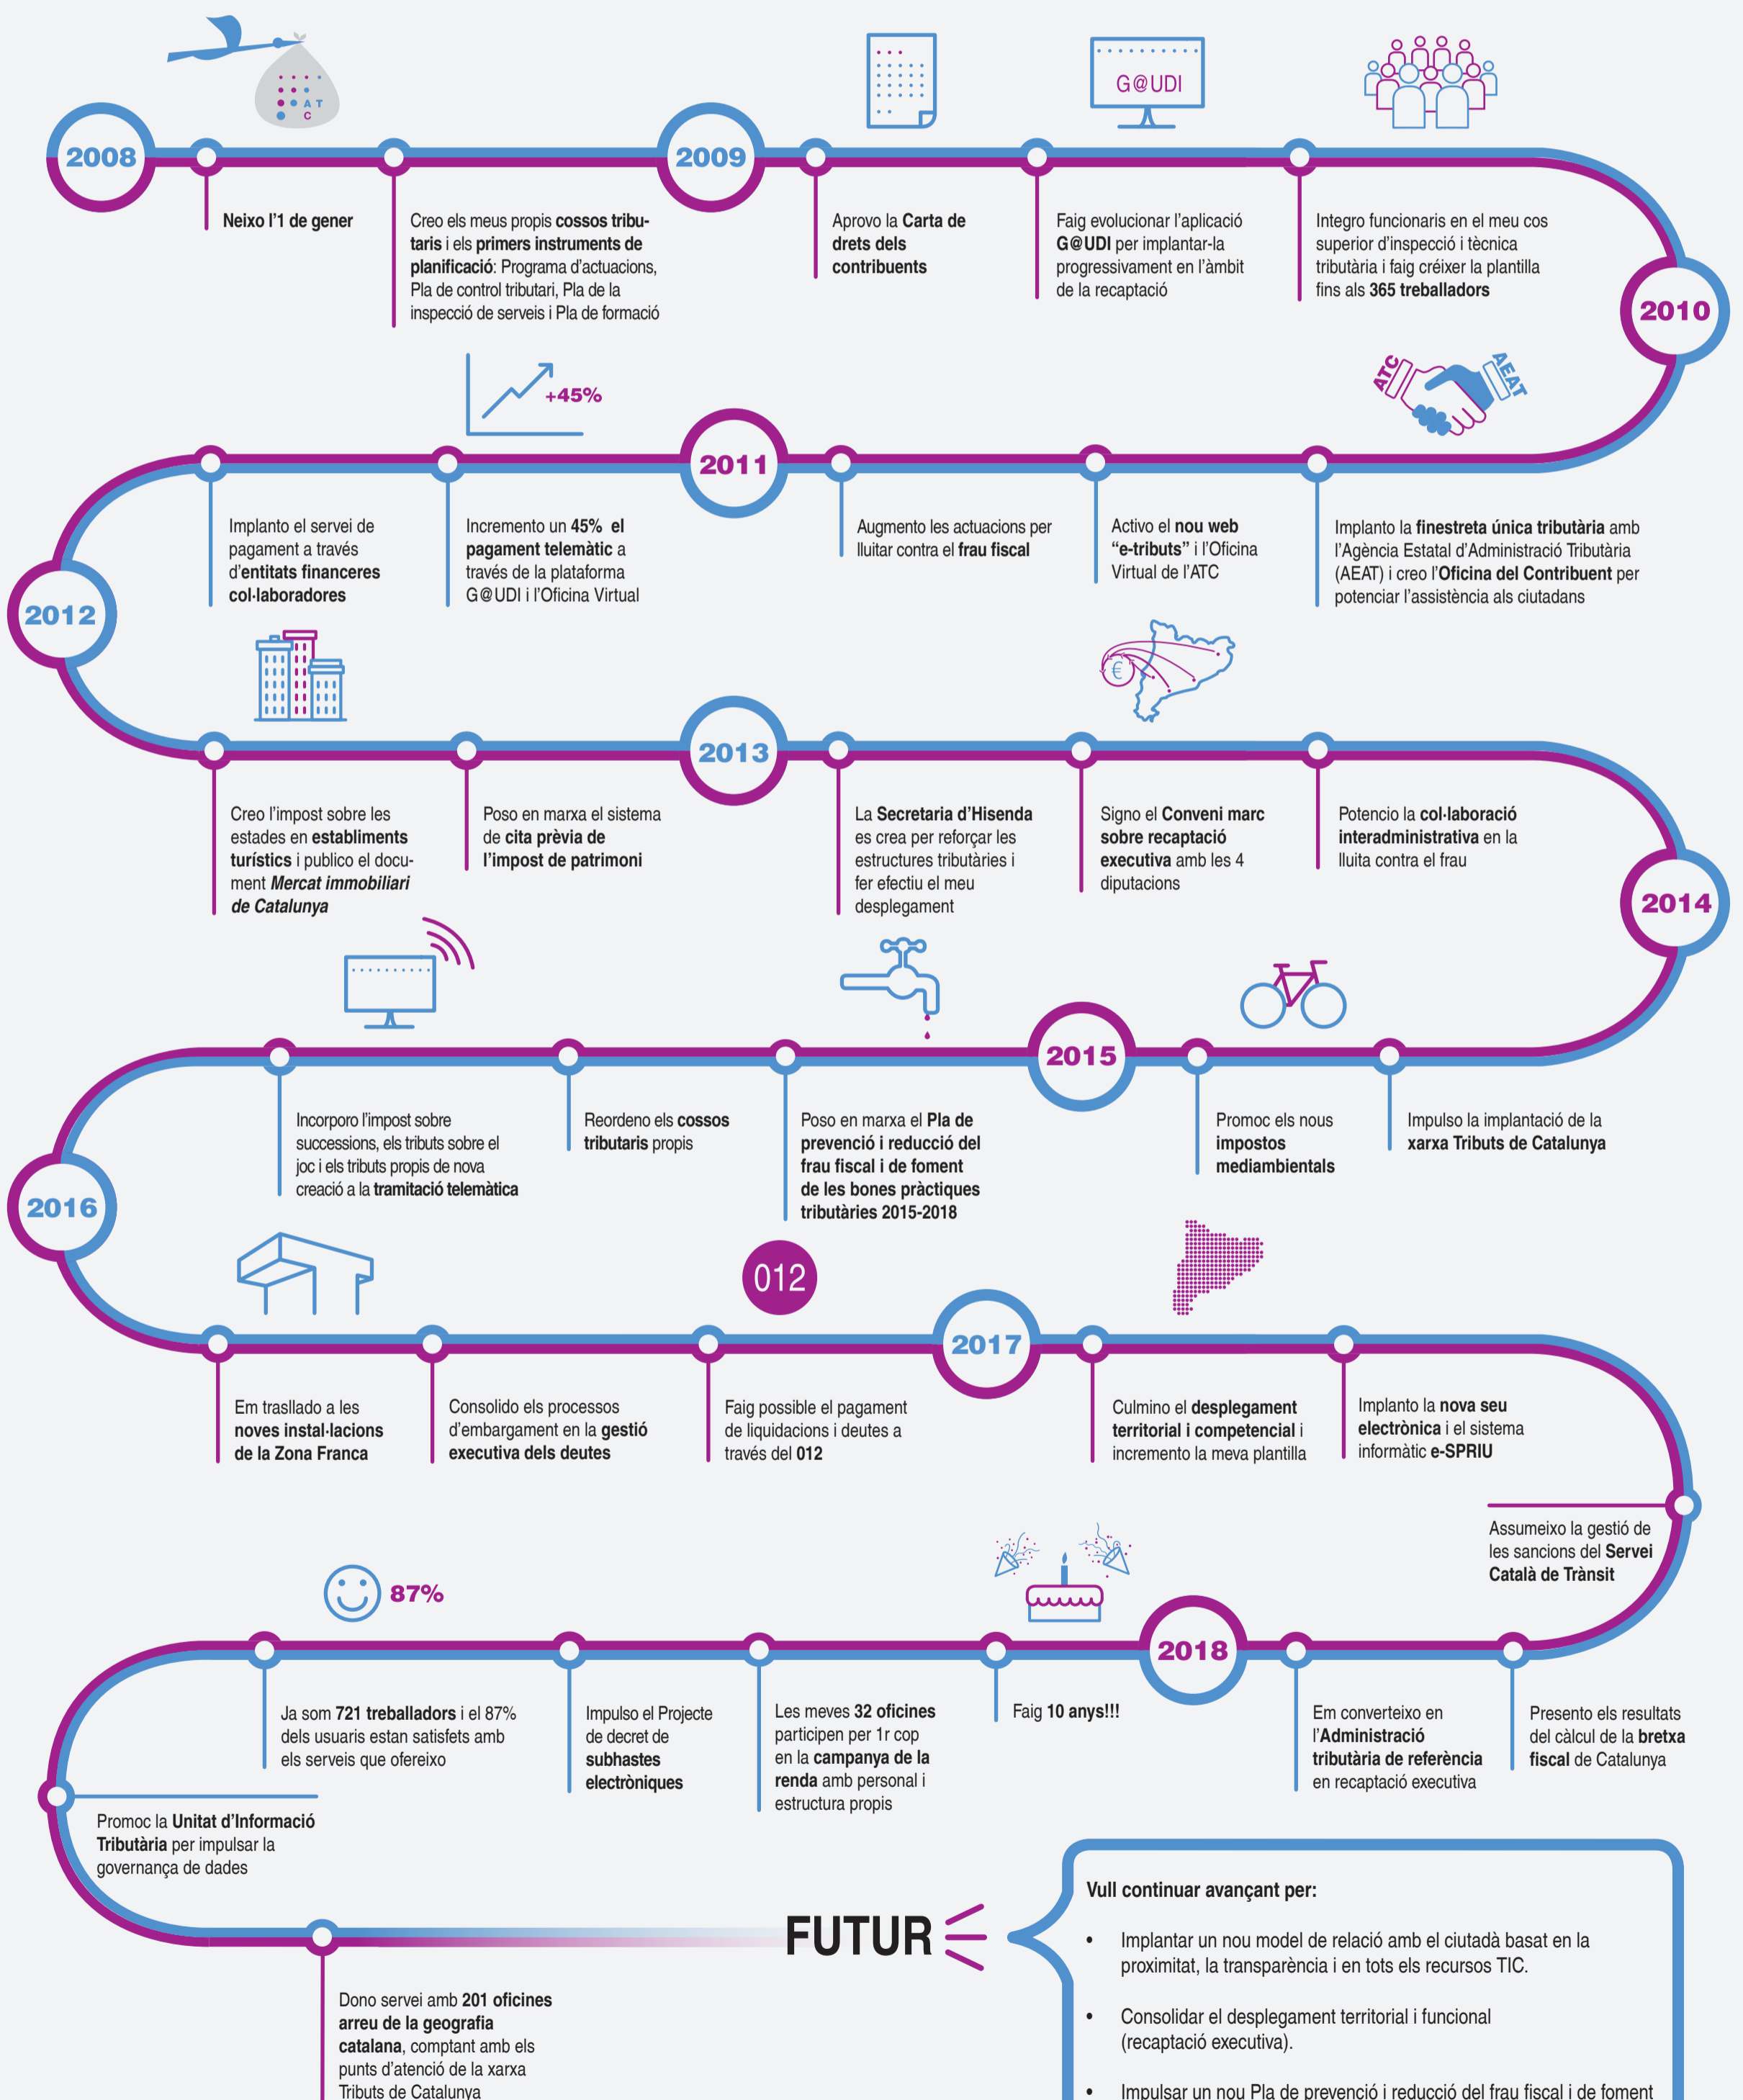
ATC

2008

Neixo l'1 de gener

Creo els meus propis cossos tributaris i els primers instruments de planificació: Programa d'actuacions, Pla de control tributari, Pla de la inspecció de serveis i Pla de formació

2009

Aprovo la Carta de drets dels contribuents

G@UDI

Faig evolucionar l'aplicació G@UDI per implantar-la progressivament en l'àmbit de la recaptació

Integro funcionaris en el meu cos superior d'inspecció i tècnica tributària i faig créixer la plantilla fins als 365 treballadors

2010

ATC AEAT

+45%

2011

Implanto el servei de pagament a través d'entitats financeres col·laboradores

Incremento un 45% el pagament telemàtic a través de la plataforma G@UDI i l'Oficina Virtual

Augmento les actuacions per lluitar contra el frau fiscal

Activo el nou web "e-tributs" i l'Oficina Virtual de l'ATC

Implanto la finestreta única tributària amb l'Agència Estatal d'Administració Tributària (AEAT) i creo l'Oficina del Contribuent per potenciar l'assistència als ciutadans

2012

2013

Creo l'impost sobre les estades en establiments turístics i publico el document Mercat immobiliari de Catalunya

Poso en marxa el sistema de cita prèvia de l'impost de patrimoni

La Secretaria d'Hisenda es crea per reforçar les estructures tributàries i fer efectiu el meu desplegament

Signo el Conveni marc sobre recaptació executiva amb les 4 diputacions

Potencio la col·laboració interadministrativa en la lluita contra el frau

2014

2015

Incorporo l'impost sobre successions, els tributs sobre el joc i els tributs propis de nova creació a la tramitació telemàtica

Reordeno els cossos tributaris propis

Poso en marxa el Pla de prevenció i reducció del frau fiscal i de foment de les bones pràctiques tributàries 2015-2018

Promoc els nous impostos mediambientals

Impulso la implantació de la xarxa Tributs de Catalunya

2016

012

2017

Em trasllado a les noves instal·lacions de la Zona Franca

Consolido els processos d'embargament en la gestió executiva dels deutes

Faig possible el pagament de liquidacions i deutes a través del 012

Culmino el desplegament territorial i competencial i incremento la meva plantilla

Implanto la nova seu electrònica i el sistema informàtic e-SPRIU

Assumeixo la gestió de les sancions del Servei Català de Trànsit

87%

2018

Ja som 721 treballadors i el 87% dels usuaris estan satisfets amb els serveis que ofereixo

Impulso el Projecte de decret de subhastes electròniques

Les meves 32 oficines participen per 1r cop en la campanya de la renda amb personal i estructura propis

Faig 10 anys!!!

Em converteixo en l'Administració tributària de referència en recaptació executiva

Presento els resultats del càlcul de la bretxa fiscal de Catalunya

Promoc la Unitat d'Informació Tributària per impulsar la governança de dades

FUTUR

Dono servei amb 201 oficines arreu de la geografia catalana, comptant amb els punts d'atenció de la xarxa Tributs de Catalunya

Vull continuar avançant per:

• Implantar un nou model de relació amb el ciutadà basat en la proximitat, la transparència i en tots els recursos TIC.

• Consolidar el desplegament territorial i funcional (recaptació executiva).

• Impulsar un nou Pla de prevenció i reducció del frau fiscal i de foment